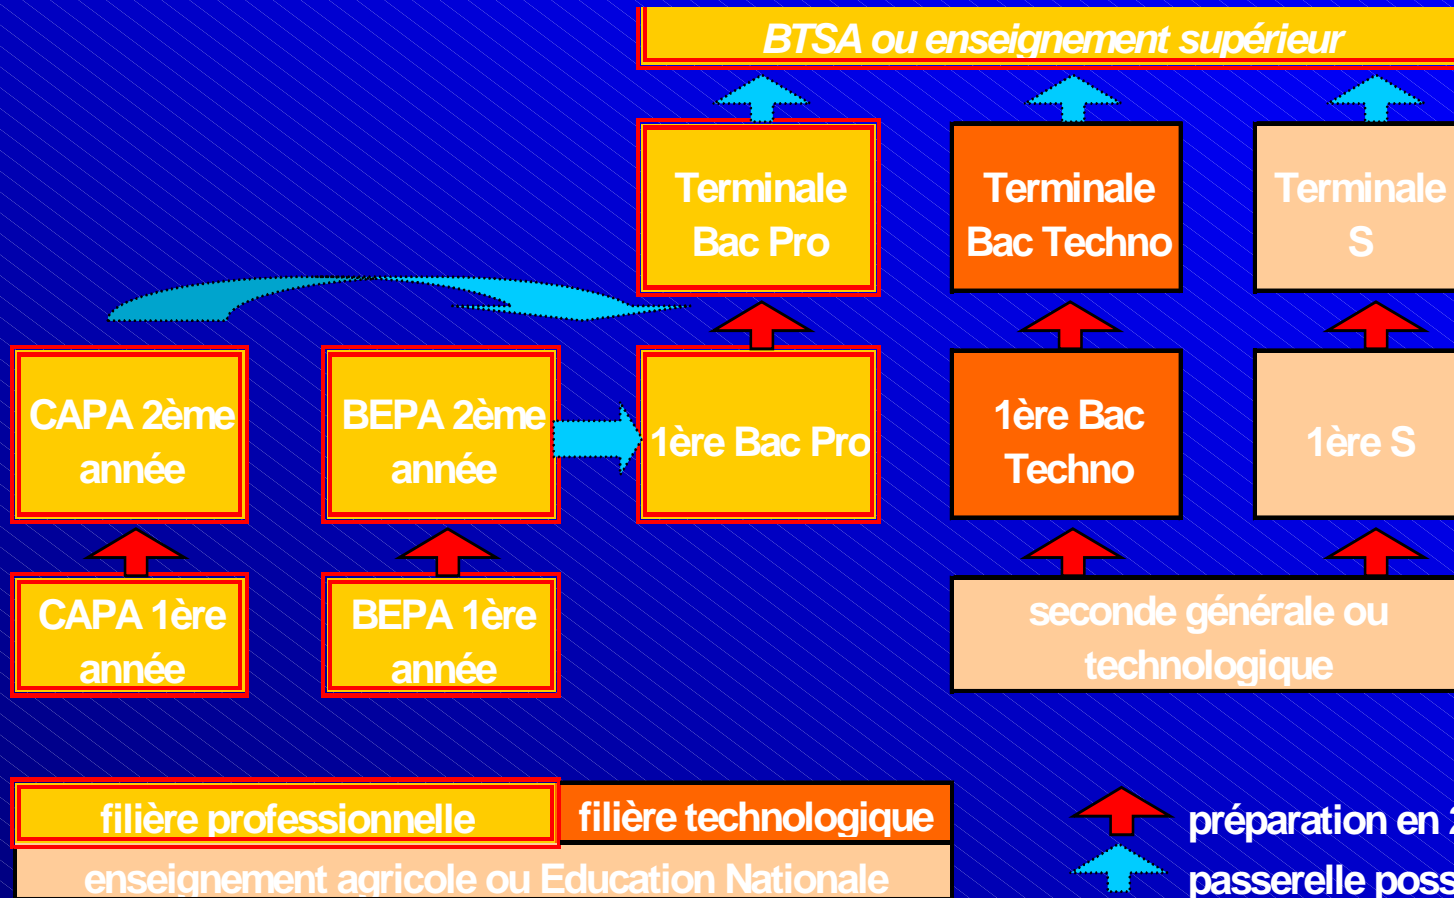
BTSA ou enseignement supérieur

Terminale Bac Pro

Terminale Bac Techno

Terminale S

CAPA 2ème année

BEPA 2ème année

1ère Bac Pro

1ère Bac Techno

1ère S

CAPA 1ère année

BEPA 1ère année

seconde générale ou technologique

filière professionnelle

filière technologique

enseignement agricole ou Education Nationale

préparation en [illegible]

passerelle poss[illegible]